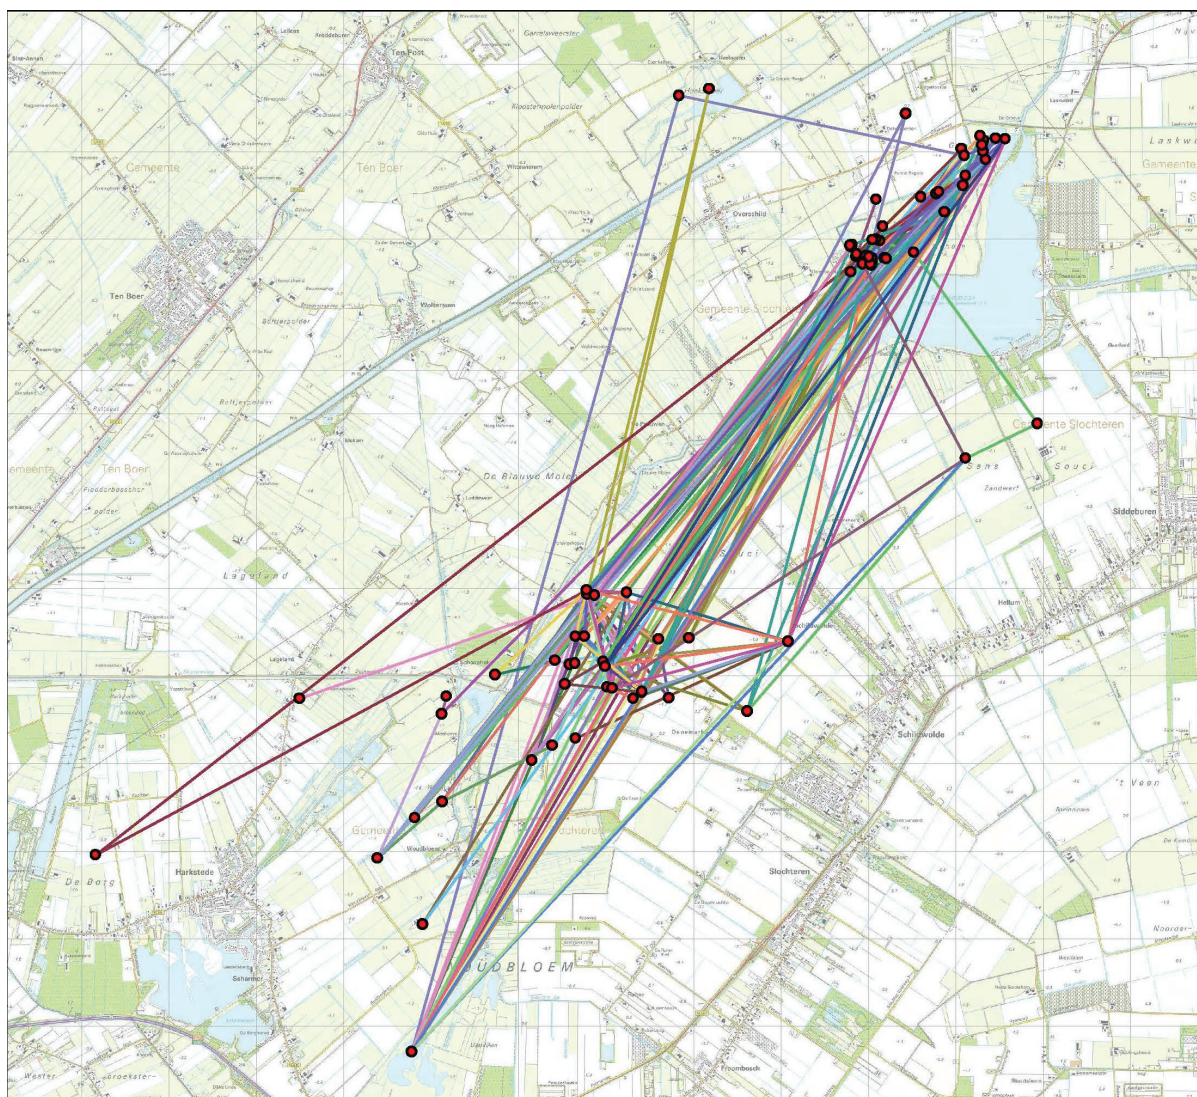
Ten Post
Garrelsweerster
Kloosterpolderpolder
Laskw
Gemeente
Gemeente
Ten Boer
Overschild
Ten Boer
Woltersum
Gemeente Slochteren
Gemeente Slochteren
Ten Boer
De Blauwe Molen
Sans Souci
Siddeburen
Zandwerf
Lageland
Hellum
Lageland
Schildwolde
't Veen
Gemeente
Woudbloem
Harkstede
De Borg
Slochteren
Noorder-
Scharmer
WOUDBLOEM
Wester
Broekster-
Froombosch